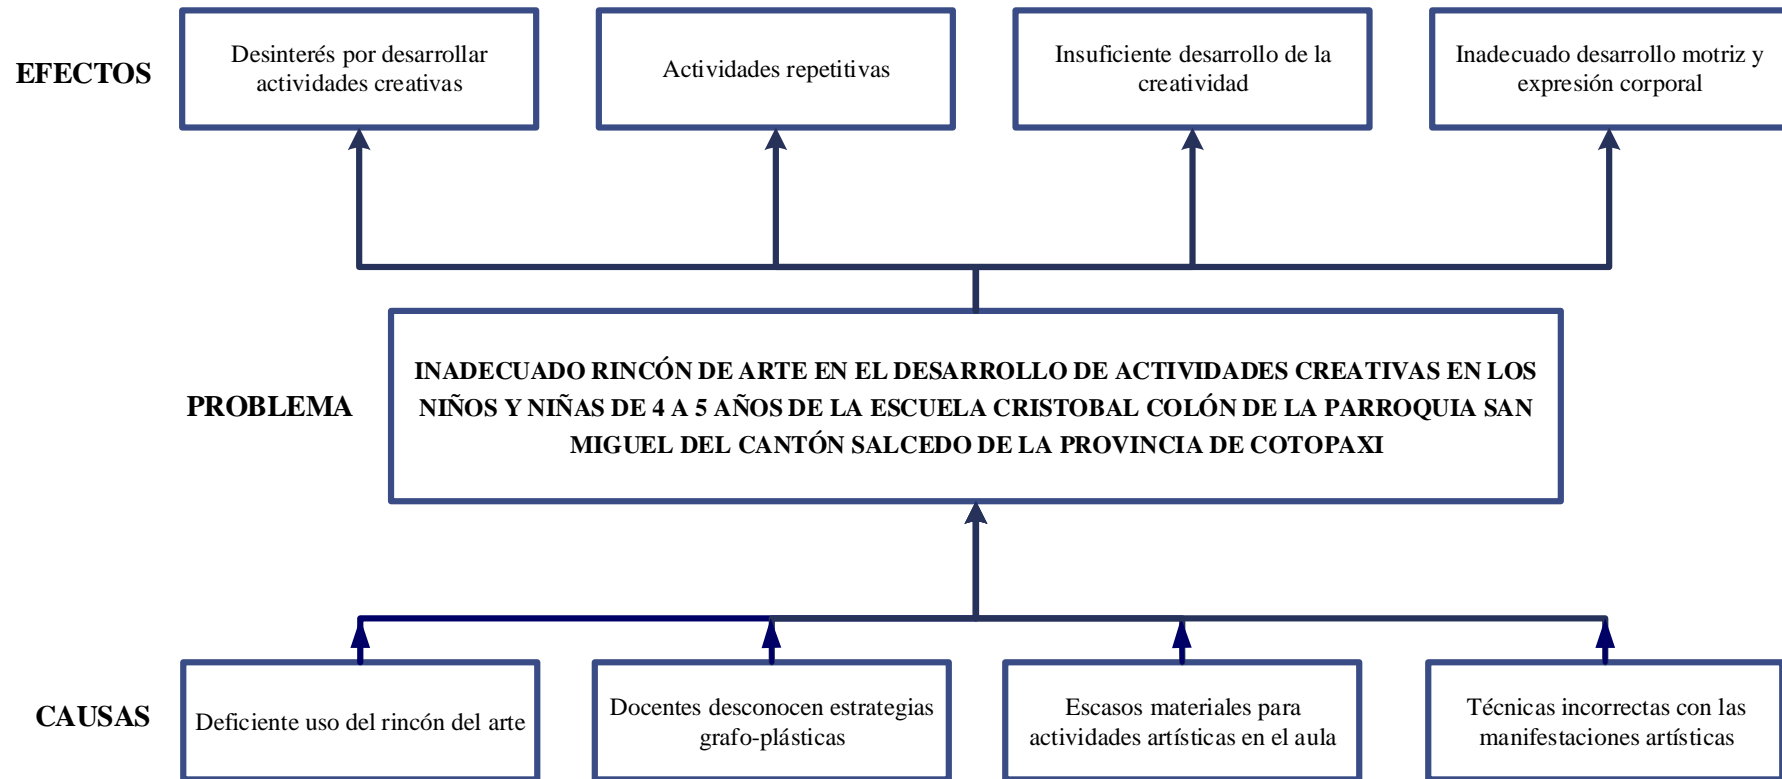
EFECTOS

Desinterés por desarrollar actividades creativas

Actividades repetitivas

Insuficiente desarrollo de la creatividad

Inadecuado desarrollo motriz y expresión corporal

PROBLEMA

INADECUADO RINCÓN DE ARTE EN EL DESARROLLO DE ACTIVIDADES CREATIVAS EN LOS NIÑOS Y NIÑAS DE 4 A 5 AÑOS DE LA ESCUELA CRISTOBAL COLÓN DE LA PARROQUIA SAN MIGUEL DEL CANTÓN SALCEDO DE LA PROVINCIA DE COTOPAXI

CAUSAS

Deficiente uso del rincón del arte

Docentes desconocen estrategias grafo-plásticas

Escasos materiales para actividades artísticas en el aula

Técnicas incorrectas con las manifestaciones artísticas